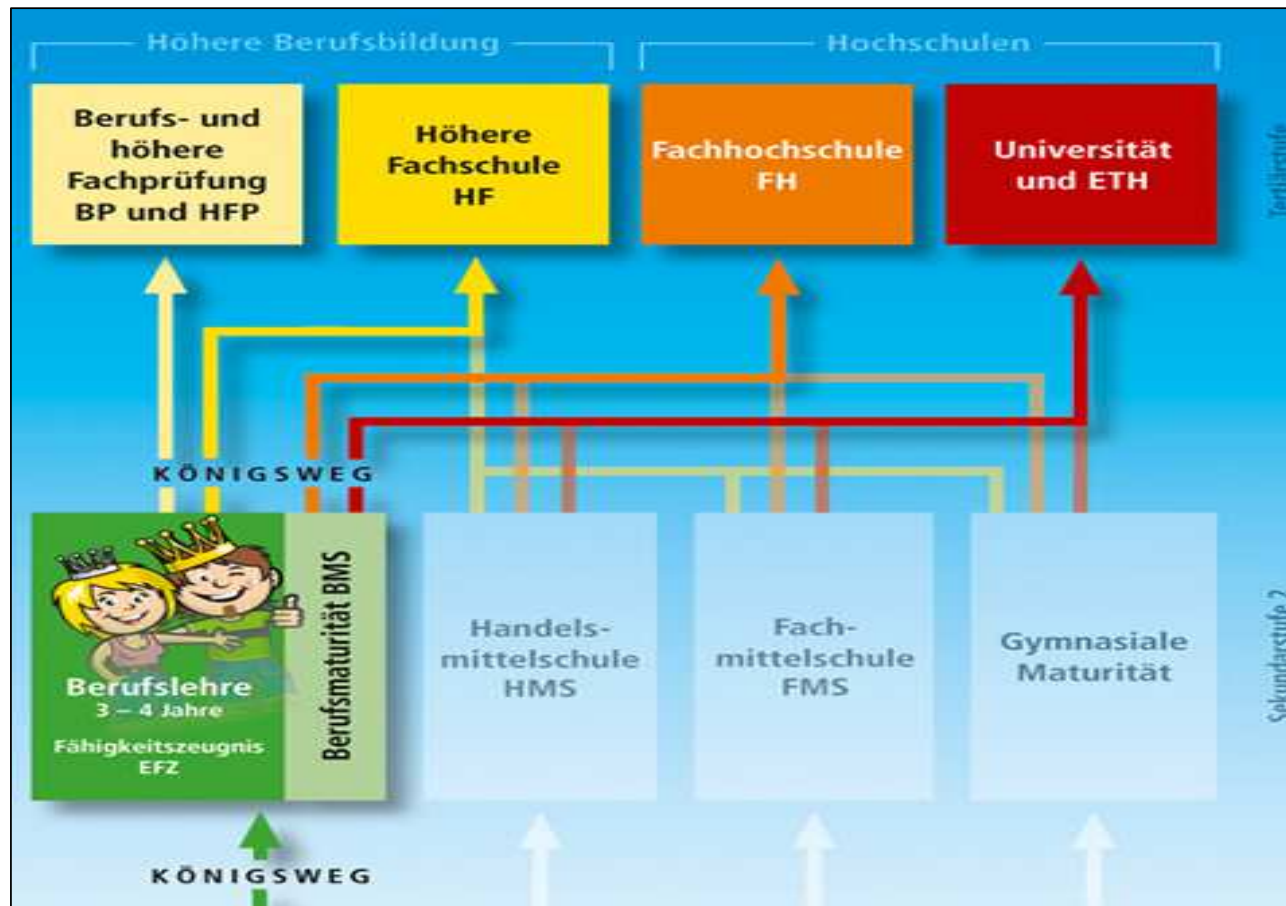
Höhere Berufsbildung

Hochschulen

Berufs- und höhere Fachprüfung BP und HFP

Höhere Fachschule HF

Fachhochschule FH

Universität und ETH

Tertiärstufe

KÖNIGSWEG

Berufslehre 3 – 4 Jahre

Fähigkeitszeugnis EFZ

Berufsmaturität BMS

Handelsmittelschule HMS

Fachmittelschule FMS

Gymnasiale Maturität

Sekundarstufe 2

KÖNIGSWEG